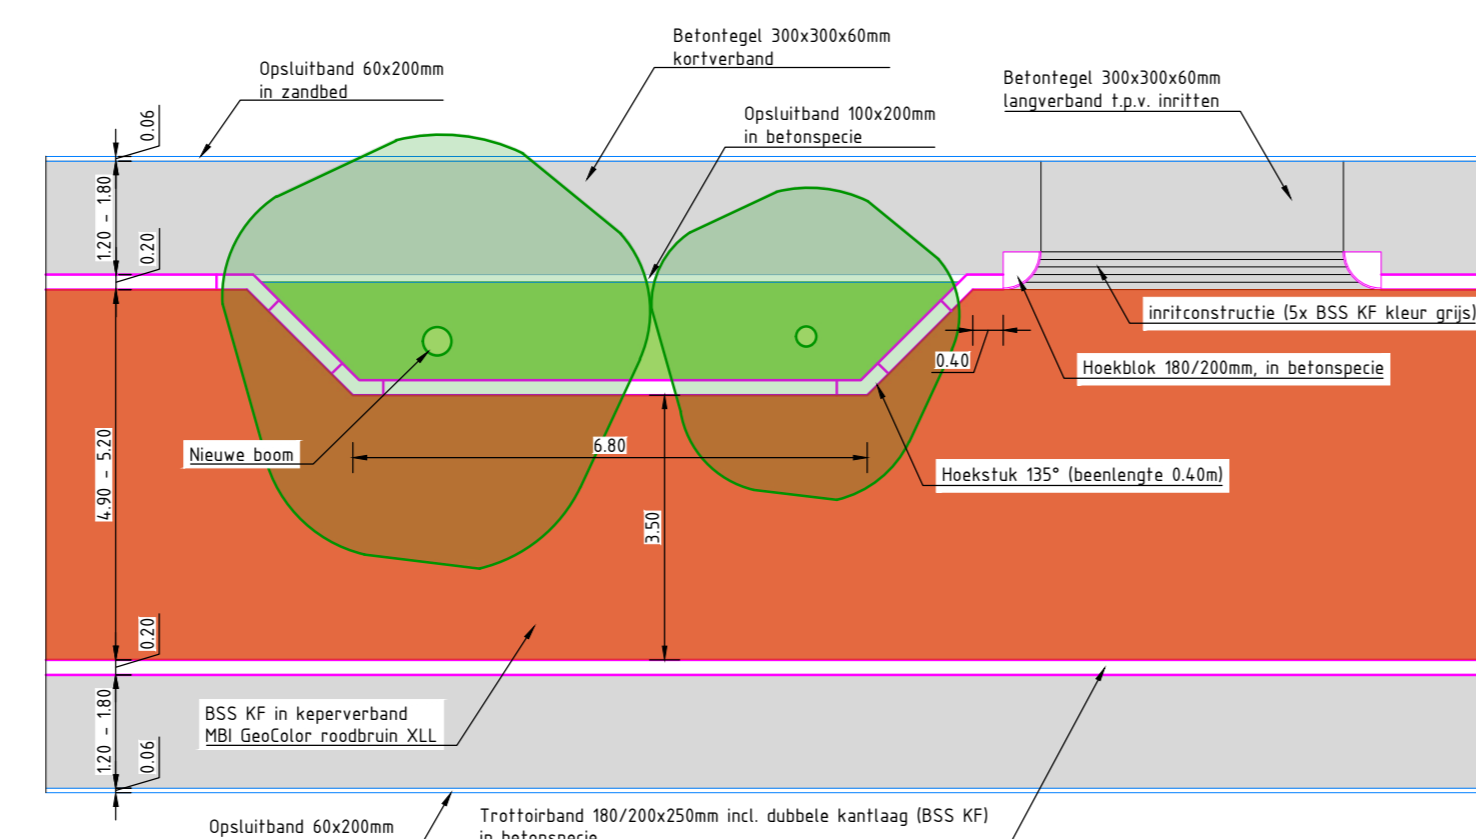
Betontegel 300x300x60mm
kortverband

Opsluitband 60x200mm
in zandbed

Betontegel 300x300x60mm
langverband t.p.v. inritten

Opsluitband 100x200mm
in betonspecie

0.06

1.20 - 1.80

0.20

inritconstructie (5x BSS KF kleur grijs)

0.40

Hoekblok 180/200mm, in betonspecie

Nieuwe boom

6.80

Hoekstuk 135° (beenlengte 0.40m)

4.90 - 5.20

3.50

0.20

1.20 - 1.80

0.06

BSS KF in keperverband
MBI GeoColor roodbruin XLL

Opsluitband 60x200mm

Trottoirband 180/200x250mm incl. dubbele kantlaag (BSS KF)
in betonspecie